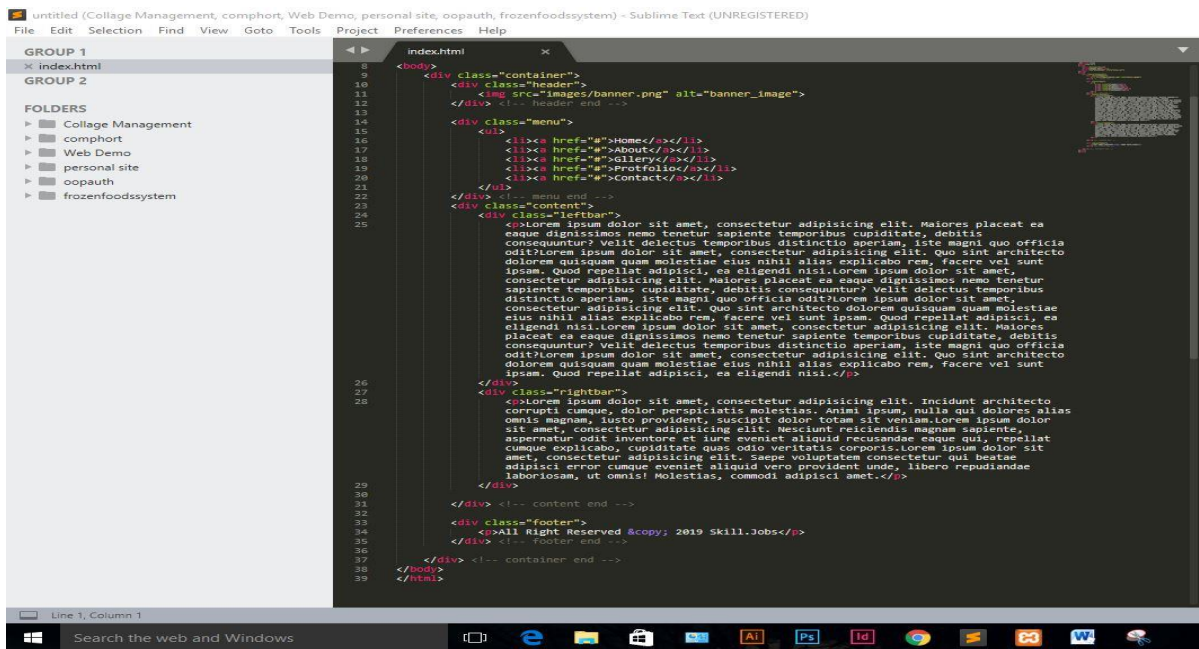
untitled (Collage Management, comphort, Web Demo, personal site, oopauth, frozenfoodssystem) - Sublime Text (UNREGISTERED)
File Edit Selection Find View Goto Tools Project Preferences Help

GROUP 1
× index.html
GROUP 2

FOLDERS
Collage Management
comphort
Web Demo
personal site
oopauth
frozenfoodssystem

index.html ×

8 <body>
9 <div class="container">
10 <div class="header">
11 <img src="images/banner.png" alt="banner_image">
12 </div> <!-- header end -->
13
14 <div class="menu">
15 <ul>
16 <li><a href="#">Home</a></li>
17 <li><a href="#">About</a></li>
18 <li><a href="#">Gllery</a></li>
19 <li><a href="#">Protfolio</a></li>
20 <li><a href="#">Contact</a></li>
21 </ul>
22 </div> <!-- menu end -->
23 <div class="content">
24 <div class="leftbar">
25 <p>Lorem ipsum dolor sit amet, consectetur adipisicing elit. Maiores placeat ea eaque dignissimos nemo tenetur sapiente temporibus cupiditate, debitis consequuntur? Velit delectus temporibus distinctio aperiam, iste magni quo officia odit?Lorem ipsum dolor sit amet, consectetur adipisicing elit. Quo sint architecto dolorem quisquam quam molestiae eius nihil alias explicabo rem, facere vel sunt ipsam. Quod repellat adipisci, ea eligendi nisi.Lorem ipsum dolor sit amet, consectetur adipisicing elit. Maiores placeat ea eaque dignissimos nemo tenetur sapiente temporibus cupiditate, debitis consequuntur? Velit delectus temporibus distinctio aperiam, iste magni quo officia odit?Lorem ipsum dolor sit amet, consectetur adipisicing elit. Quo sint architecto dolorem quisquam quam molestiae eius nihil alias explicabo rem, facere vel sunt ipsam. Quod repellat adipisci, ea eligendi nisi.Lorem ipsum dolor sit amet, consectetur adipisicing elit. Maiores placeat ea eaque dignissimos nemo tenetur sapiente temporibus cupiditate, debitis consequuntur? Velit delectus temporibus distinctio aperiam, iste magni quo officia odit?Lorem ipsum dolor sit amet, consectetur adipisicing elit. Quo sint architecto dolorem quisquam quam molestiae eius nihil alias explicabo rem, facere vel sunt ipsam. Quod repellat adipisci, ea eligendi nisi.</p>
26 </div>
27 <div class="rightbar">
28 <p>Lorem ipsum dolor sit amet, consectetur adipisicing elit. Incidunt architecto corrupti cumque, dolor perspiciatis molestias. Animi ipsum, nulla qui dolores alias omnis magnam, iusto provident, suscipit dolor totam sit veniam.Lorem ipsum dolor sit amet, consectetur adipisicing elit. Nesciunt reiciendis magnam sapiente, aspernatur odit inventore et iure eveniet aliquid recusandae eaque qui, repellat cumque explicabo, cupiditate quas odio veritatis corporis.Lorem ipsum dolor sit amet, consectetur adipisicing elit. Saepe voluptatem consectetur qui beatae adipisci error cumque eveniet aliquid vero provident unde, libero repudiandae laboriosam, ut omnis! Molestias, commodi adipisci amet.</p>
29 </div>
30
31 </div> <!-- content end -->
32
33 <div class="footer">
34 <p>All Right Reserved &copy; 2019 Skill.Jobs</p>
35 </div> <!-- footer end -->
36
37 </div> <!-- container end -->
38 </body>
39 </html>

Line 1, Column 1

Search the web and Windows